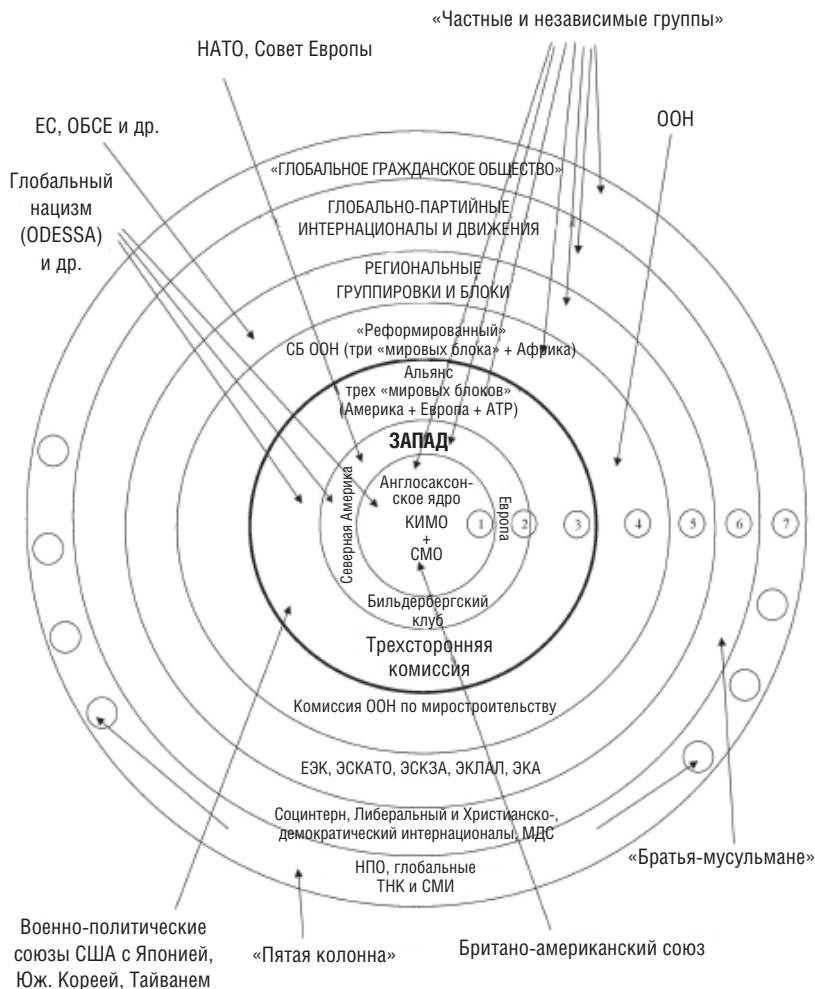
«Частные и независимые группы»

НАТО, Совет Европы

ЕС, ОБСЕ и др.

ООН

Глобальный нацизм (ODESSA) и др.

«ГЛОБАЛЬНОЕ ГРАЖДАНСКОЕ ОБЩЕСТВО»

ГЛОБАЛЬНО-ПАРТИЙНЫЕ ИНТЕРНАЦИОНАЛЫ И ДВИЖЕНИЯ

РЕГИОНАЛЬНЫЕ ГРУППИРОВКИ И БЛОКИ

«Реформированный» СБ ООН (три «мировых блока» + Африка)

Альянс трех «мировых блоков» (Америка + Европа + АТР)

ЗАПАД

Северная Америка

Англосаксонское ядро

КИМО + СМО

Европа

1

2

3

4

5

6

7

Бильдербергский клуб

Трехсторонняя комиссия

Комиссия ООН по миростроительству

ЕЭК, ЭСКАТО, ЭСКЗА, ЭКЛАЛ, ЭКА

Социнтерн, Либеральный и Христианско-демократический интернационалы, МДС

НПО, глобальные ТНК и СМИ

«Братья-мусульмане»

Военно-политические союзы США с Японией, Юж. Кореей, Тайванем

«Пятая колонна»

Британо-американский союз